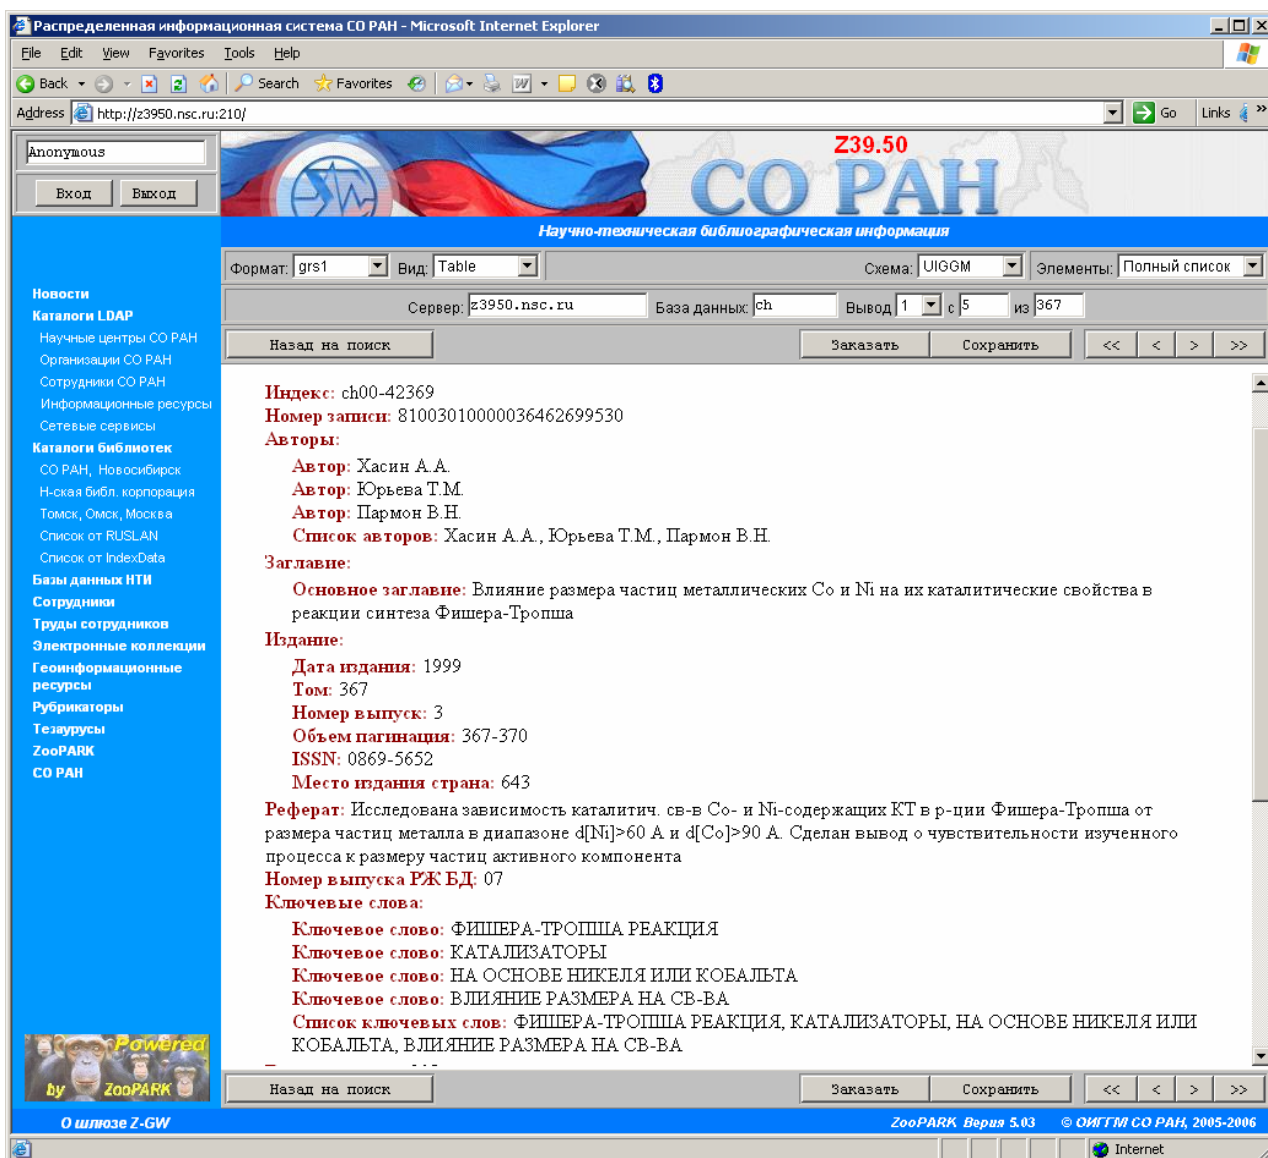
Распределенная информационная система СО РАН - Microsoft Internet Explorer

File Edit View Favorites Tools Help

Back Search Favorites

Address http://z3950.nsc.ru:210/ Go Links

Anonymous

Вход Выход

Z39.50
СО РАН

Научно-техническая библиографическая информация

Формат: grs1 Вид: Table Схема: UIGGM Элементы: Полный список

Сервер: z3950.nsc.ru База данных: ch Вывод 1 с 5 из 367

Назад на поиск Заказать Сохранить << < > >>

Новости
Каталоги LDAP
Научные центры СО РАН
Организации СО РАН
Сотрудники СО РАН
Информационные ресурсы
Сетевые сервисы
Каталоги библиотек
СО РАН, Новосибирск
Н-ская библ. корпорация
Томск, Омск, Москва
Список от RUSLAN
Список от IndexData
Базы данных НТИ
Сотрудники
Труды сотрудников
Электронные коллекции
Геоинформационные ресурсы
Рубрикаторы
Тезаурусы
ZooPARK
СО РАН

Индекс: ch00-42369
Номер записи: 81003010000036462699530
Авторы:
Автор: Хасин А.А.
Автор: Юрьева Т.М.
Автор: Пармон В.Н.
Список авторов: Хасин А.А., Юрьева Т.М., Пармон В.Н.
Заглавие:
Основное заглавие: Влияние размера частиц металлических Co и Ni на их каталитические свойства в реакции синтеза Фишера-Тропша
Издание:
Дата издания: 1999
Том: 367
Номер выпуск: 3
Объем пагинация: 367-370
ISSN: 0869-5652
Место издания страна: 643
Реферат: Исследована зависимость каталитич. св-в Co- и Ni-содержащих КТ в р-ции Фишера-Тропша от размера частиц металла в диапазоне d[Ni]>60 A и d[Co]>90 A. Сделан вывод о чувствительности изученного процесса к размеру частиц активного компонента
Номер выпуска РЖ БД: 07
Ключевые слова:
Ключевое слово: ФИШЕРА-ТРОПША РЕАКЦИЯ
Ключевое слово: КАТАЛИЗАТОРЫ
Ключевое слово: НА ОСНОВЕ НИКЕЛЯ ИЛИ КОБАЛЬТА
Ключевое слово: ВЛИЯНИЕ РАЗМЕРА НА СВ-ВА
Список ключевых слов: ФИШЕРА-ТРОПША РЕАКЦИЯ, КАТАЛИЗАТОРЫ, НА ОСНОВЕ НИКЕЛЯ ИЛИ КОБАЛЬТА, ВЛИЯНИЕ РАЗМЕРА НА СВ-ВА

Powered by ZooPARK

Назад на поиск Заказать Сохранить << < > >>

О шлюзе Z-GW ZooPARK Версия 5.03 © ОИГГМ СО РАН, 2005-2006

Internet